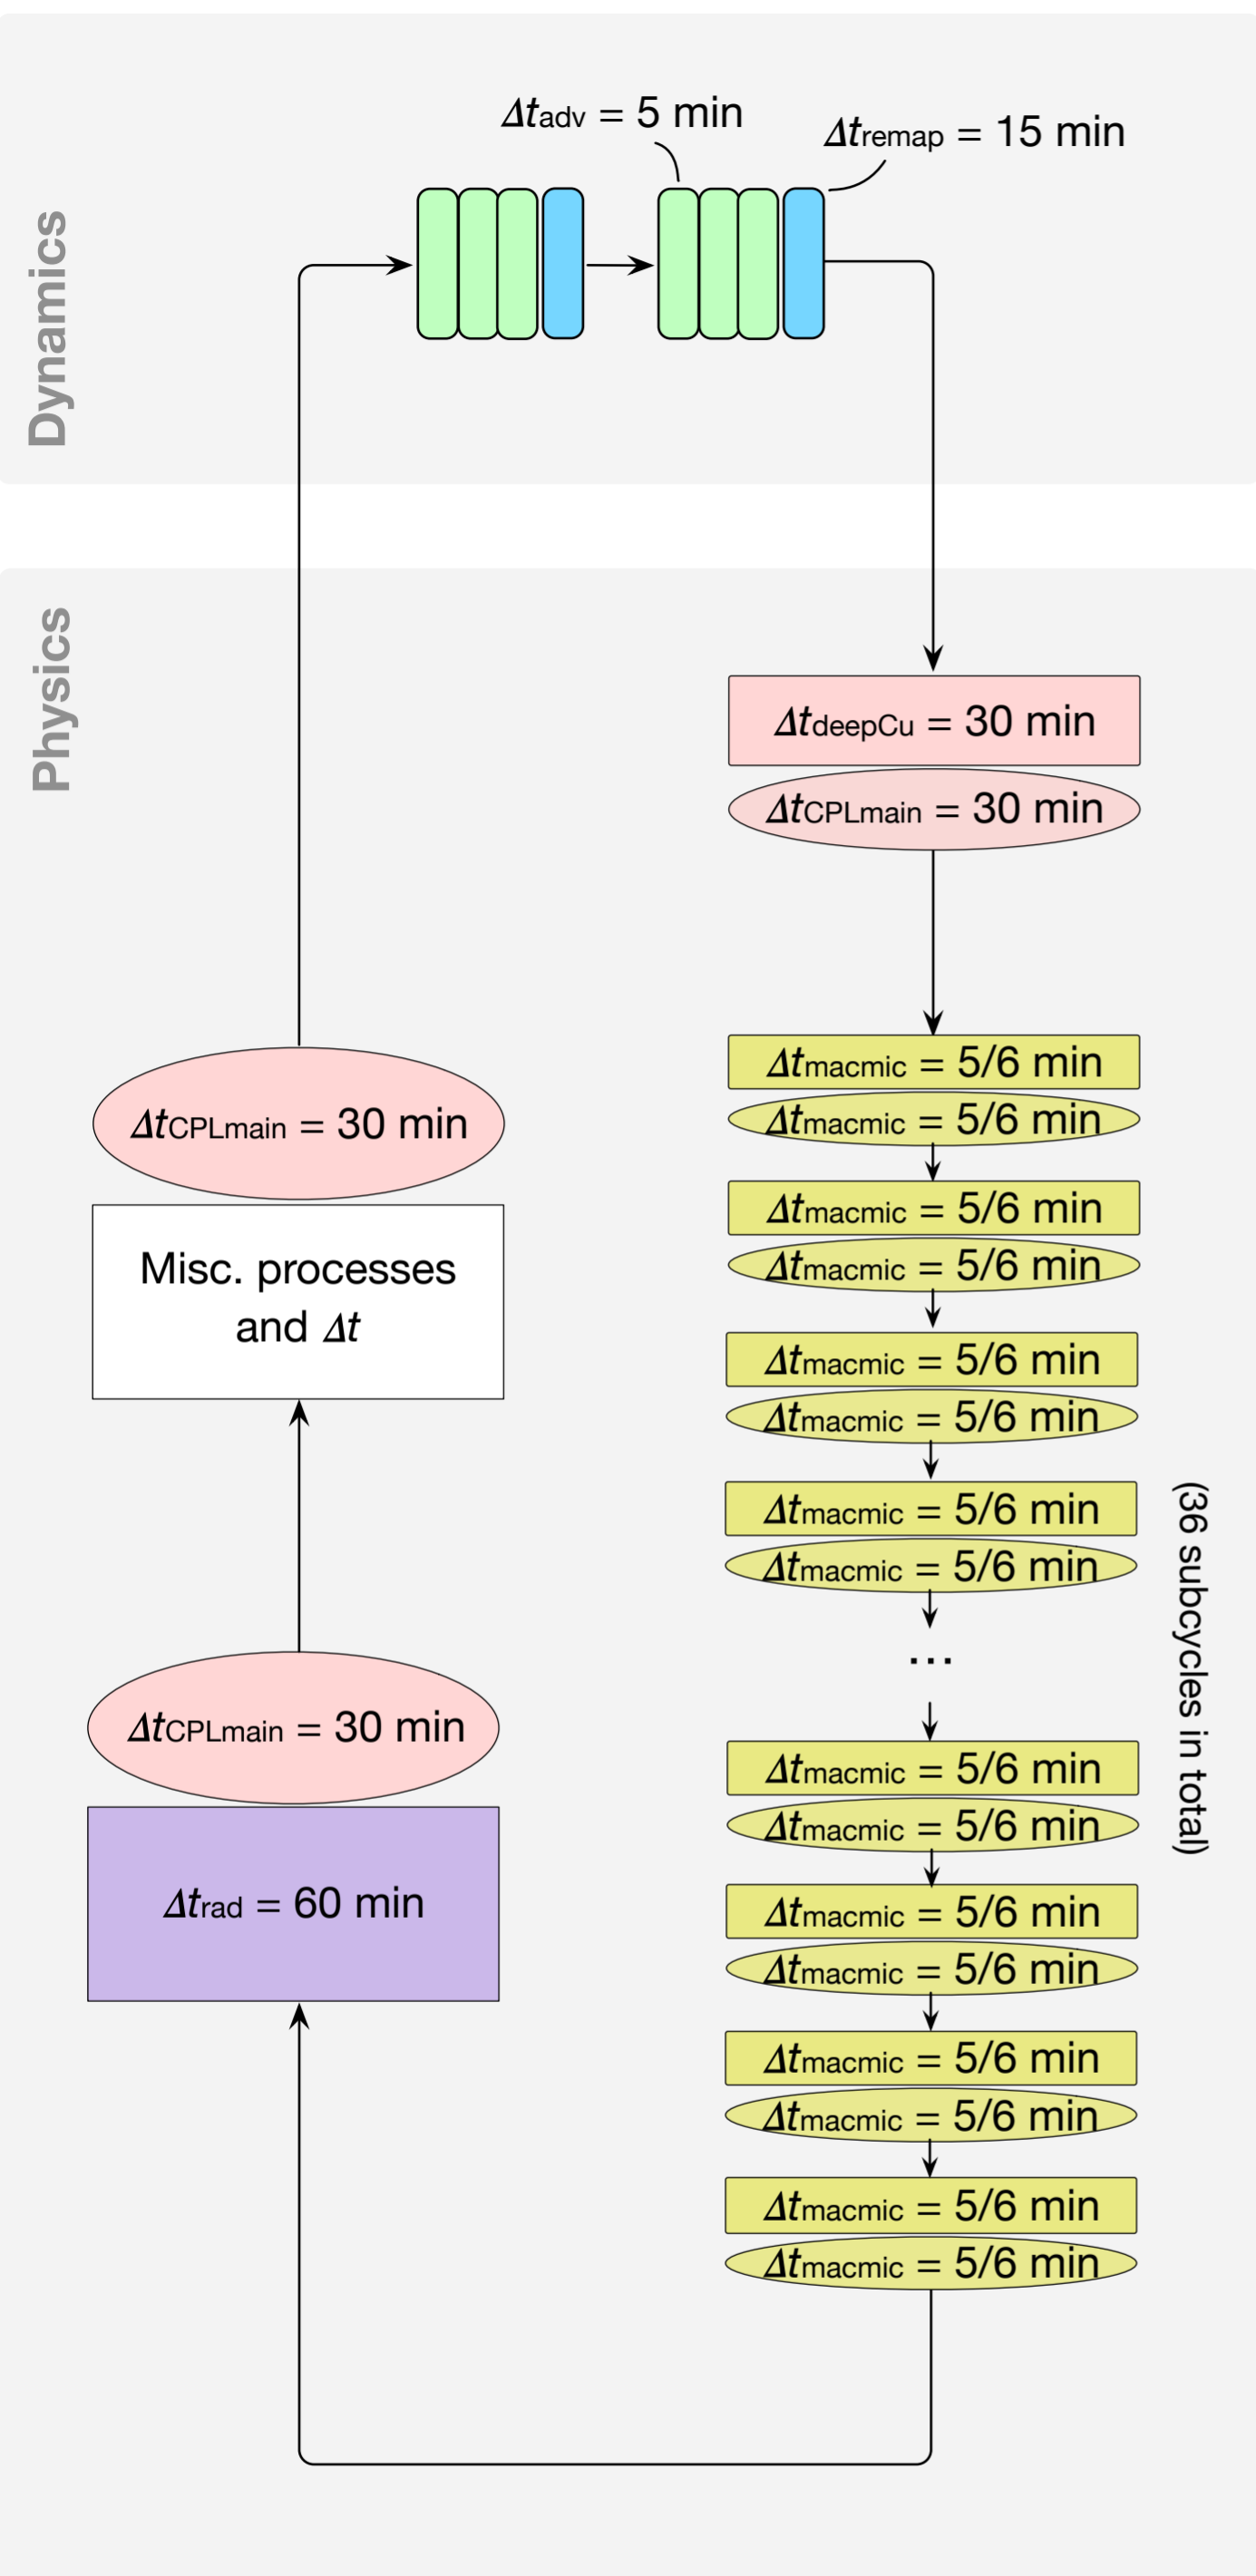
Dynamics

$\Delta t_{adv}$ = 5 min

$\Delta t_{remap}$ = 15 min

Physics

$\Delta t_{deepCu}$ = 30 min

$\Delta t_{CPLmain}$ = 30 min

$\Delta t_{macmic}$ = 5/6 min
$\Delta t_{macmic}$ = 5/6 min
$\Delta t_{macmic}$ = 5/6 min
$\Delta t_{macmic}$ = 5/6 min
$\Delta t_{macmic}$ = 5/6 min
$\Delta t_{macmic}$ = 5/6 min
$\Delta t_{macmic}$ = 5/6 min
$\Delta t_{macmic}$ = 5/6 min
...
$\Delta t_{macmic}$ = 5/6 min
$\Delta t_{macmic}$ = 5/6 min
$\Delta t_{macmic}$ = 5/6 min
$\Delta t_{macmic}$ = 5/6 min
$\Delta t_{macmic}$ = 5/6 min
$\Delta t_{macmic}$ = 5/6 min
$\Delta t_{macmic}$ = 5/6 min
$\Delta t_{macmic}$ = 5/6 min

(36 subcycles in total)

$\Delta t_{CPLmain}$ = 30 min

Misc. processes and $\Delta t$

$\Delta t_{CPLmain}$ = 30 min

$\Delta t_{rad}$ = 60 min